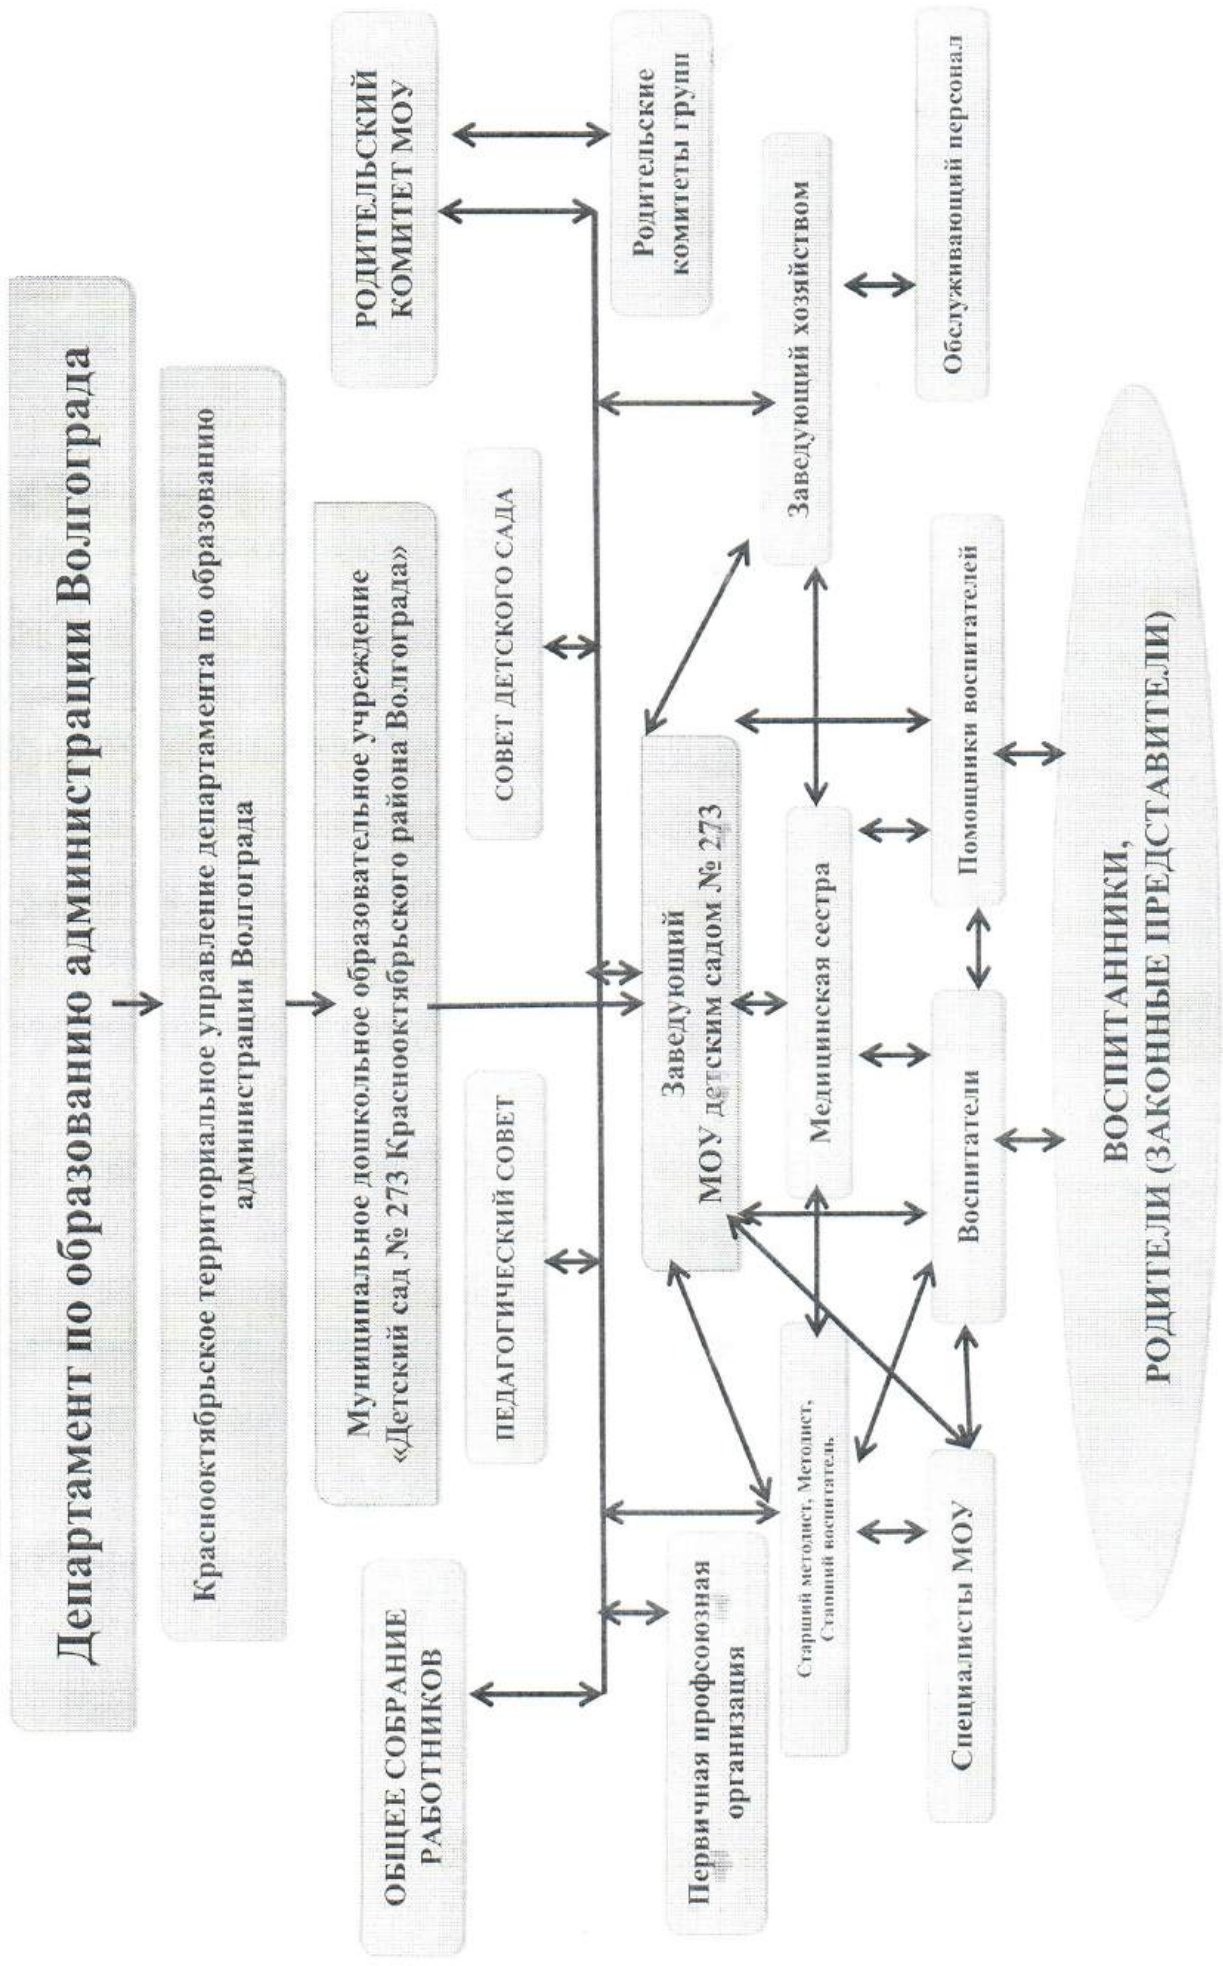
Департамент по образованию администрации Волгограда

Краснооктябрьское территориальное управление департамента по образованию администрации Волгограда

Муниципальное дошкольное образовательное учреждение «Детский сад № 273 Краснооктябрьского района Волгограда»

ОБЩЕЕ СОБРАНИЕ РАБОТНИКОВ

ПЕДАГОГИЧЕСКИЙ СОВЕТ

СОВЕТ ДЕТСКОГО САДА

РОДИТЕЛЬСКИЙ КОМИТЕТ МОУ

Первичная профсоюзная организация

Старший методист, Методист, Старший воспитатель

Заведующий МОУ детским садом № 273

Медицинская сестра

Заведующий хозяйством

Родительские комитеты групп

Обслуживающий персонал

Специалисты МОУ

Воспитатели

Помощники воспитателей

ВОСПИТАННИКИ, РОДИТЕЛИ (ЗАКОННЫЕ ПРЕДСТАВИТЕЛИ)